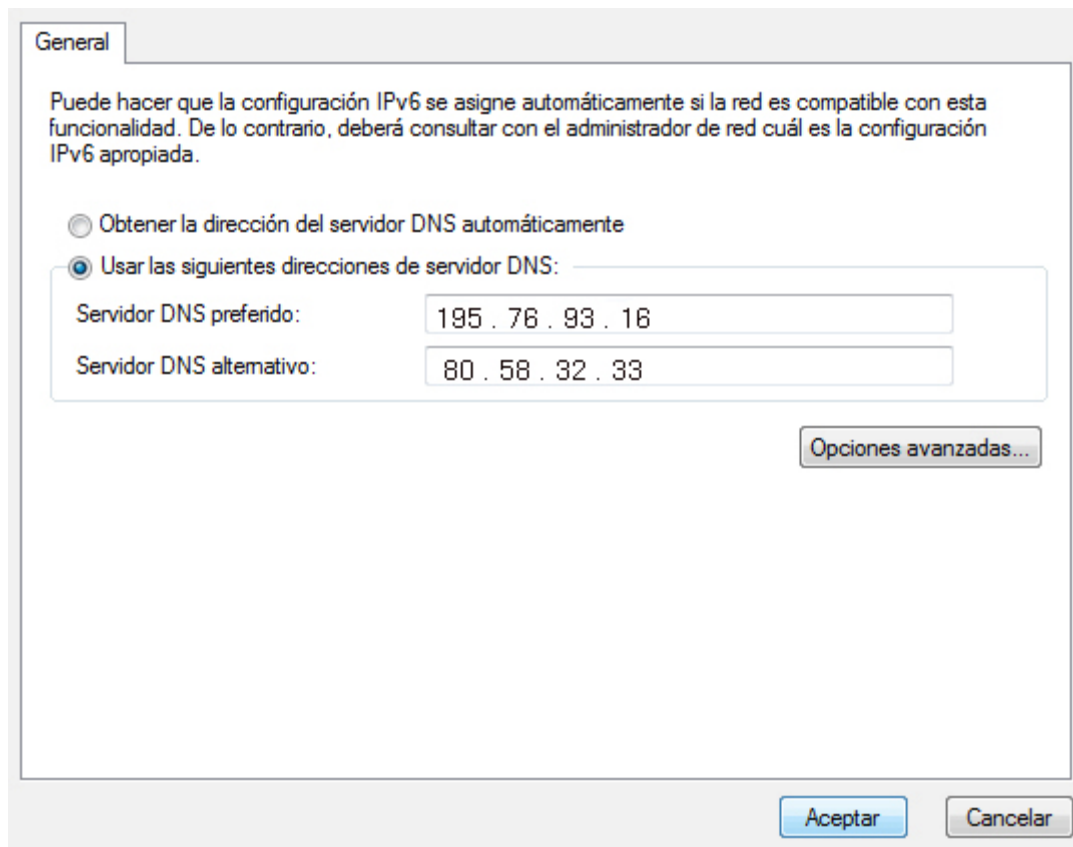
General

Puede hacer que la configuración IPv6 se asigne automáticamente si la red es compatible con esta funcionalidad. De lo contrario, deberá consultar con el administrador de red cuál es la configuración IPv6 apropiada.

Obtener la dirección del servidor DNS automáticamente

Usar las siguientes direcciones de servidor DNS:

Servidor DNS preferido: 195 . 76 . 93 . 16

Servidor DNS alternativo: 80 . 58 . 32 . 33

Opciones avanzadas...

Aceptar

Cancelar